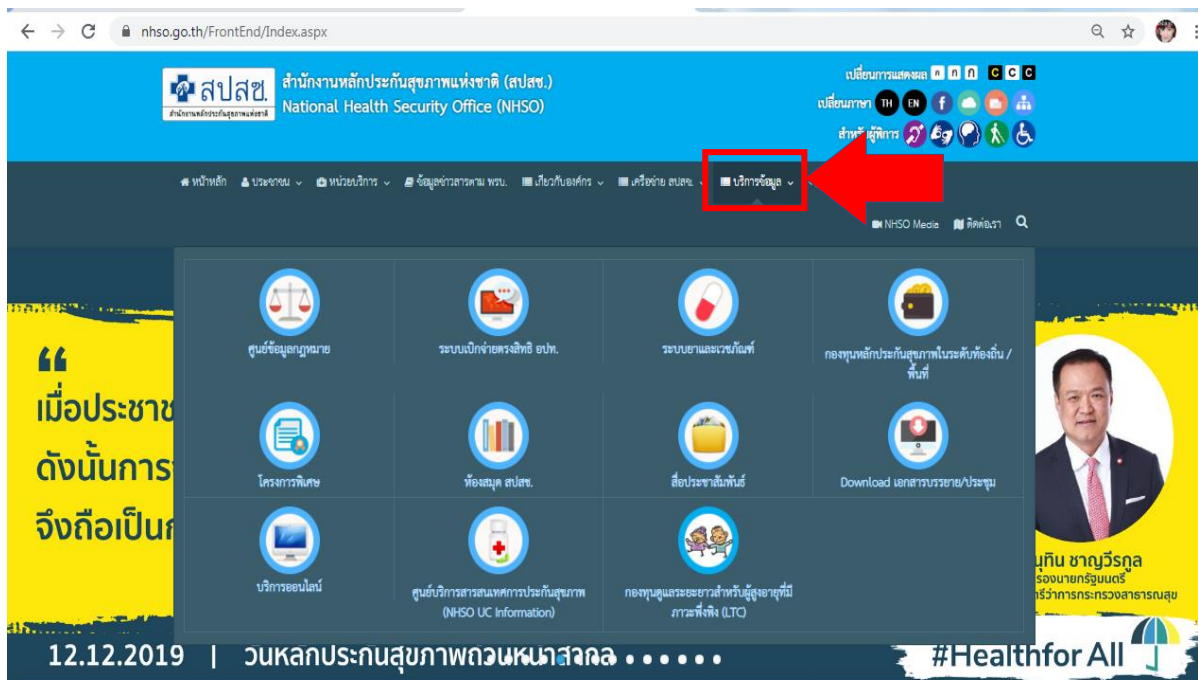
nhso.go.th/FrontEnd/Index.aspx

สปสช.
สำนักงานหลักประกันสุขภาพแห่งชาติ
สำนักงานหลักประกันสุขภาพแห่งชาติ (สปสช.)
National Health Security Office (NHSO)

เปลี่ยนการแสดงผล ก ก ก C C C
เปลี่ยนภาษา TH EN
สำหรับผู้พิการ

หน้าหลัก ประชาชน หน่วยบริการ ข้อมูลข่าวสารตาม พรบ. เกี่ยวกับองค์กร เครือข่าย สปสช. บริการข้อมูล
NHSO Media ติดต่อเรา

ศูนย์ข้อมูลกฎหมาย
ระบบเบิกจ่ายตรงสิทธิ อปท.
ระบบยาและเวชภัณฑ์
กองทุนหลักประกันสุขภาพในระดับท้องถิ่น / พื้นที่
โครงการพิเศษ
ห้องสมุด สปสช.
สื่อประชาสัมพันธ์
Download เอกสารบรรยาย/ประชุม
บริการออนไลน์
ศูนย์บริการสารสนเทศการประกันสุขภาพ (NHSO UC Information)
กองทุนดูแลระยะยาวสำหรับผู้สูงอายุที่มีภาวะพึ่งพิง (LTC)

“
เมื่อประชาช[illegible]
ดังนั้นการ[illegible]
จึงถือเป็นก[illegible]

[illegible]นุทิน ชาญวีรกูล
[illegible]รองนายกรัฐมนตรี
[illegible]รีว่าการกระทรวงสาธารณสุข

12.12.2019 | วันหลักประกันสุขภาพถ้วนหน้าสากล
#Healthfor All